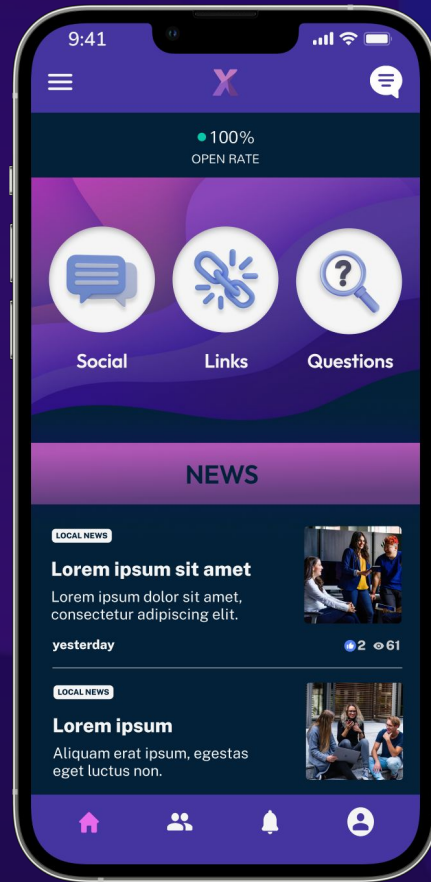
9:41

X

100%
OPEN RATE

Social

Links

Questions

NEWS

LOCAL NEWS

Lorem ipsum sit amet

Lorem ipsum dolor sit amet, consectetur adipiscing elit.

yesterday

2 61

LOCAL NEWS

Lorem ipsum

Aliquam erat ipsum, egestas eget luctus non.